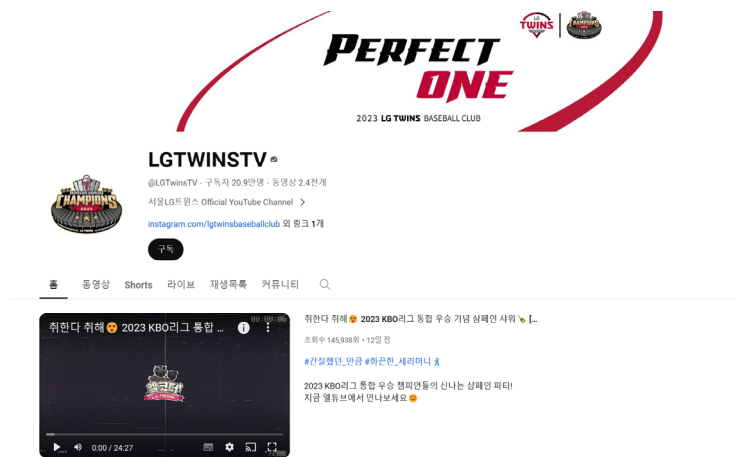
PERFECT ONE

2023 LG TWINS BASEBALL CLUB

LG TWINS

CHAMPIONS 2023

LGTWINSTV

@LGTwinsTV · 구독자 20.9만명 · 동영상 2.4천개

서울LG트윈스 Official YouTube Channel >

instagram.com/lgtwinsbaseballclub 외 링크 1개

구독

홈 동영상 Shorts 라이브 재생목록 커뮤니티

취한다 취해😍 2023 KBO리그 통합 ...

0:00 / 24:27

취한다 취해😍 2023 KBO리그 통합 우승 기념 샴페인 샤워🍾 [...

조회수 145,938회 · 12일 전

#간절했던_만큼 #화끈한_세리머니

2023 KBO리그 통합 우승 챔피언들의 신나는 샴페인 파티!
지금 엘튜브에서 만나보세요😊